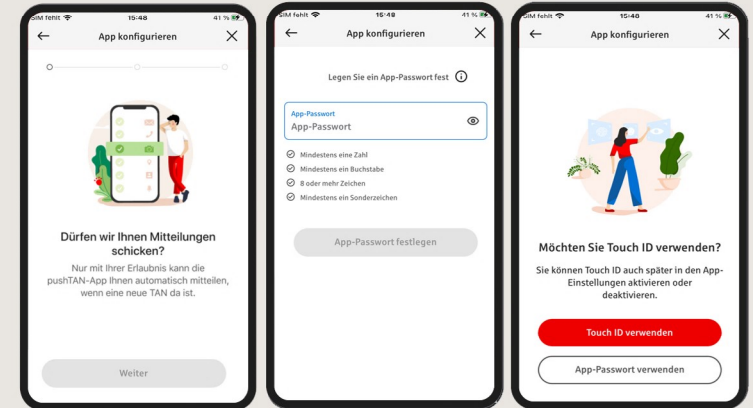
SIM fehlt 15:48 41 %

App konfigurieren

Dürfen wir Ihnen Mitteilungen schicken?

Nur mit Ihrer Erlaubnis kann die pushTAN-App Ihnen automatisch mitteilen, wenn eine neue TAN da ist.

Weiter

SIM fehlt 15:48 41 %

App konfigurieren

Legen Sie ein App-Passwort fest

App-Passwort
App-Passwort

Mindestens eine Zahl
Mindestens ein Buchstabe
8 oder mehr Zeichen
Mindestens ein Sonderzeichen

App-Passwort festlegen

SIM fehlt 15:48 41 %

App konfigurieren

Möchten Sie Touch ID verwenden?

Sie können Touch ID auch später in den App-Einstellungen aktivieren oder deaktivieren.

Touch ID verwenden

App-Passwort verwenden